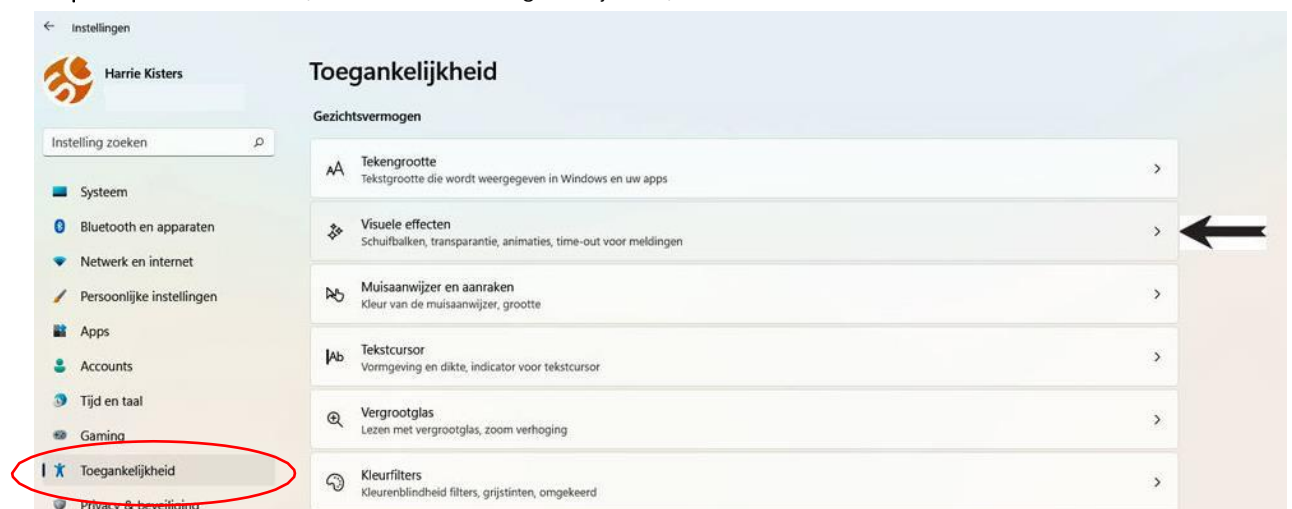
Instellingen

Harrie Kisters

Instelling zoeken

Systeem
Bluetooth en apparaten
Netwerk en internet
Persoonlijke instellingen
Apps
Accounts
Tijd en taal
Gaming
Toegankelijkheid
Privacy & beveiliging

Toegankelijkheid

Gezichtsvermogen

Tekengrootte
Tekstgrootte die wordt weergegeven in Windows en uw apps

Visuele effecten
Schuifbalken, transparantie, animaties, time-out voor meldingen

Muisaanwijzer en aanraken
Kleur van de muisaanwijzer, grootte

Tekstcursor
Vormgeving en dikte, indicator voor tekstcursor

Vergrootglas
Lezen met vergrootglas, zoom verhoging

Kleurfilters
Kleurenblindheid filters, grijstinten, omgekeerd